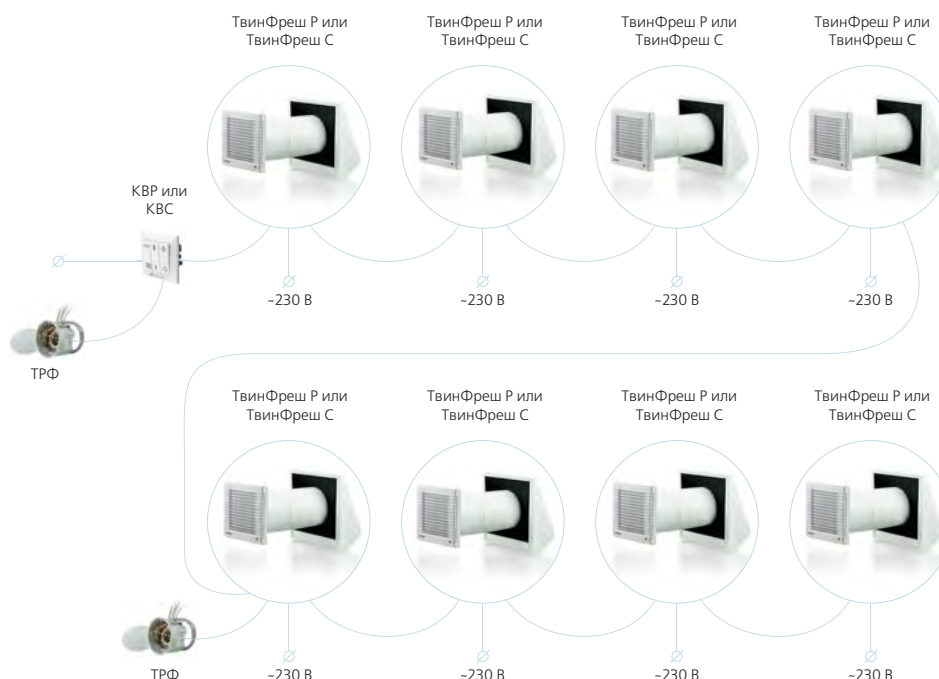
ТвинФреш Р или ТвинФреш С

ТвинФреш Р или ТвинФреш С

ТвинФреш Р или ТвинФреш С

ТвинФреш Р или ТвинФреш С

КВР или КВС

~230 В

~230 В

~230 В

~230 В

ТРФ

ТвинФреш Р или ТвинФреш С

ТвинФреш Р или ТвинФреш С

ТвинФреш Р или ТвинФреш С

ТвинФреш Р или ТвинФреш С

ТРФ

~230 В

~230 В

~230 В

~230 В